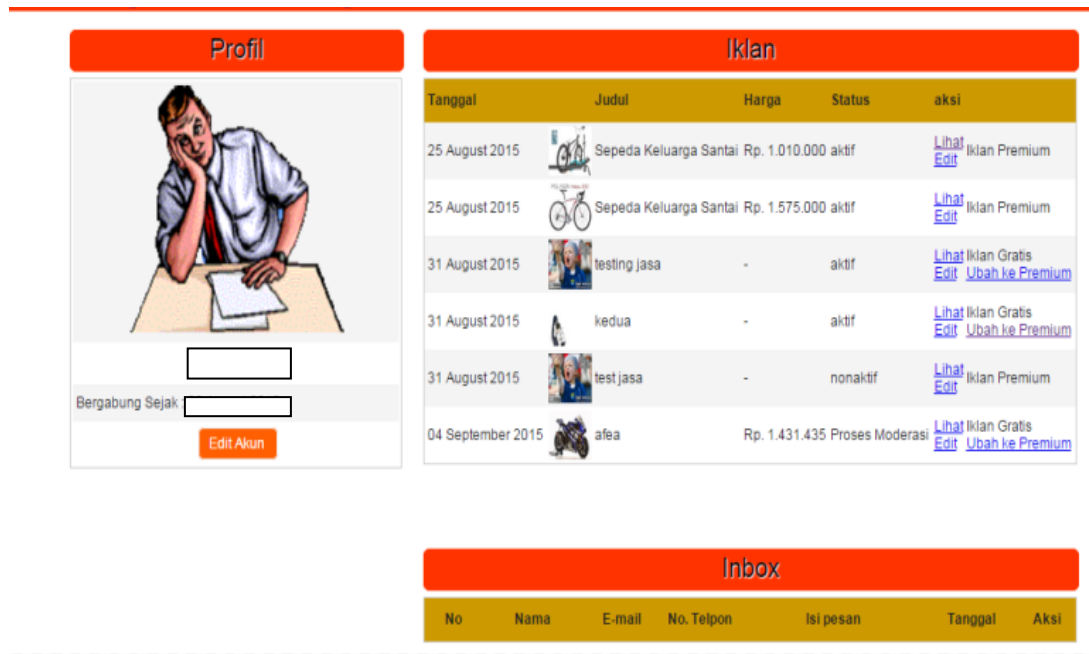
Profil

Bergabung Sejak

Edit Akun

Iklan

| Tanggal | | Judul | Harga | Status | aksi |
|---|---|---|---|---|---|
| 25 August 2015 | | Sepeda Keluarga Santai | Rp. 1.010.000 | aktif | Lihat Edit Iklan Premium |
| 25 August 2015 | | Sepeda Keluarga Santai | Rp. 1.575.000 | aktif | Lihat Edit Iklan Premium |
| 31 August 2015 | | testing jasa | - | aktif | Lihat Edit Iklan Gratis Ubah ke Premium |
| 31 August 2015 | | kedua | - | aktif | Lihat Edit Iklan Gratis Ubah ke Premium |
| 31 August 2015 | | test jasa | - | nonaktif | Lihat Edit Iklan Premium |
| 04 September 2015 | | afea | Rp. 1.431.435 | Proses Moderasi | Lihat Edit Iklan Gratis Ubah ke Premium |

Inbox

| No | Nama | E-mail | No. Telpon | Isi pesan | Tanggal | Aksi |
|---|---|---|---|---|---|---|